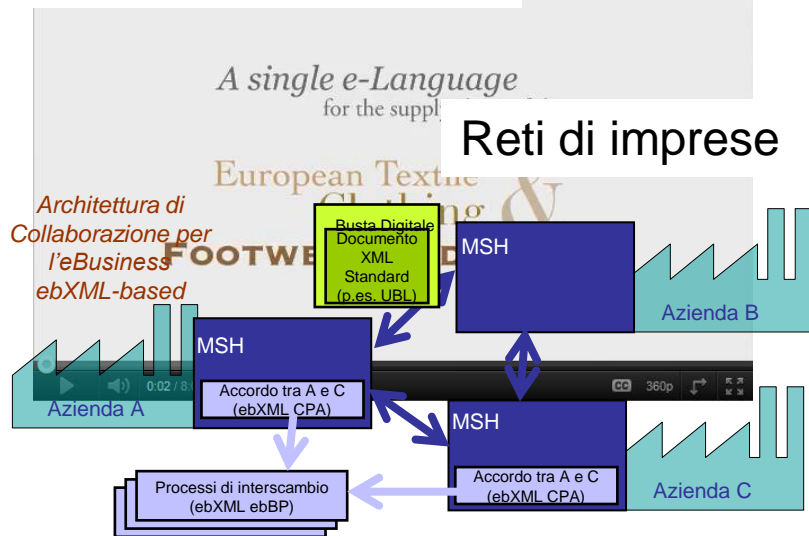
A single e-Language
for the supply

Reti di imprese

European Textile
Clothing
&
FOOTWE

Architettura di Collaborazione per l'eBusiness ebXML-based

Busta Digitale
Documento XML Standard (p.es. UBL)

MSH

Azienda B

MSH

Accordo tra A e C (ebXML CPA)

Azienda A

0:02 / 8:

CC 360p

MSH

Accordo tra A e C (ebXML CPA)

Azienda C

Processi di interscambio (ebXML ebBP)